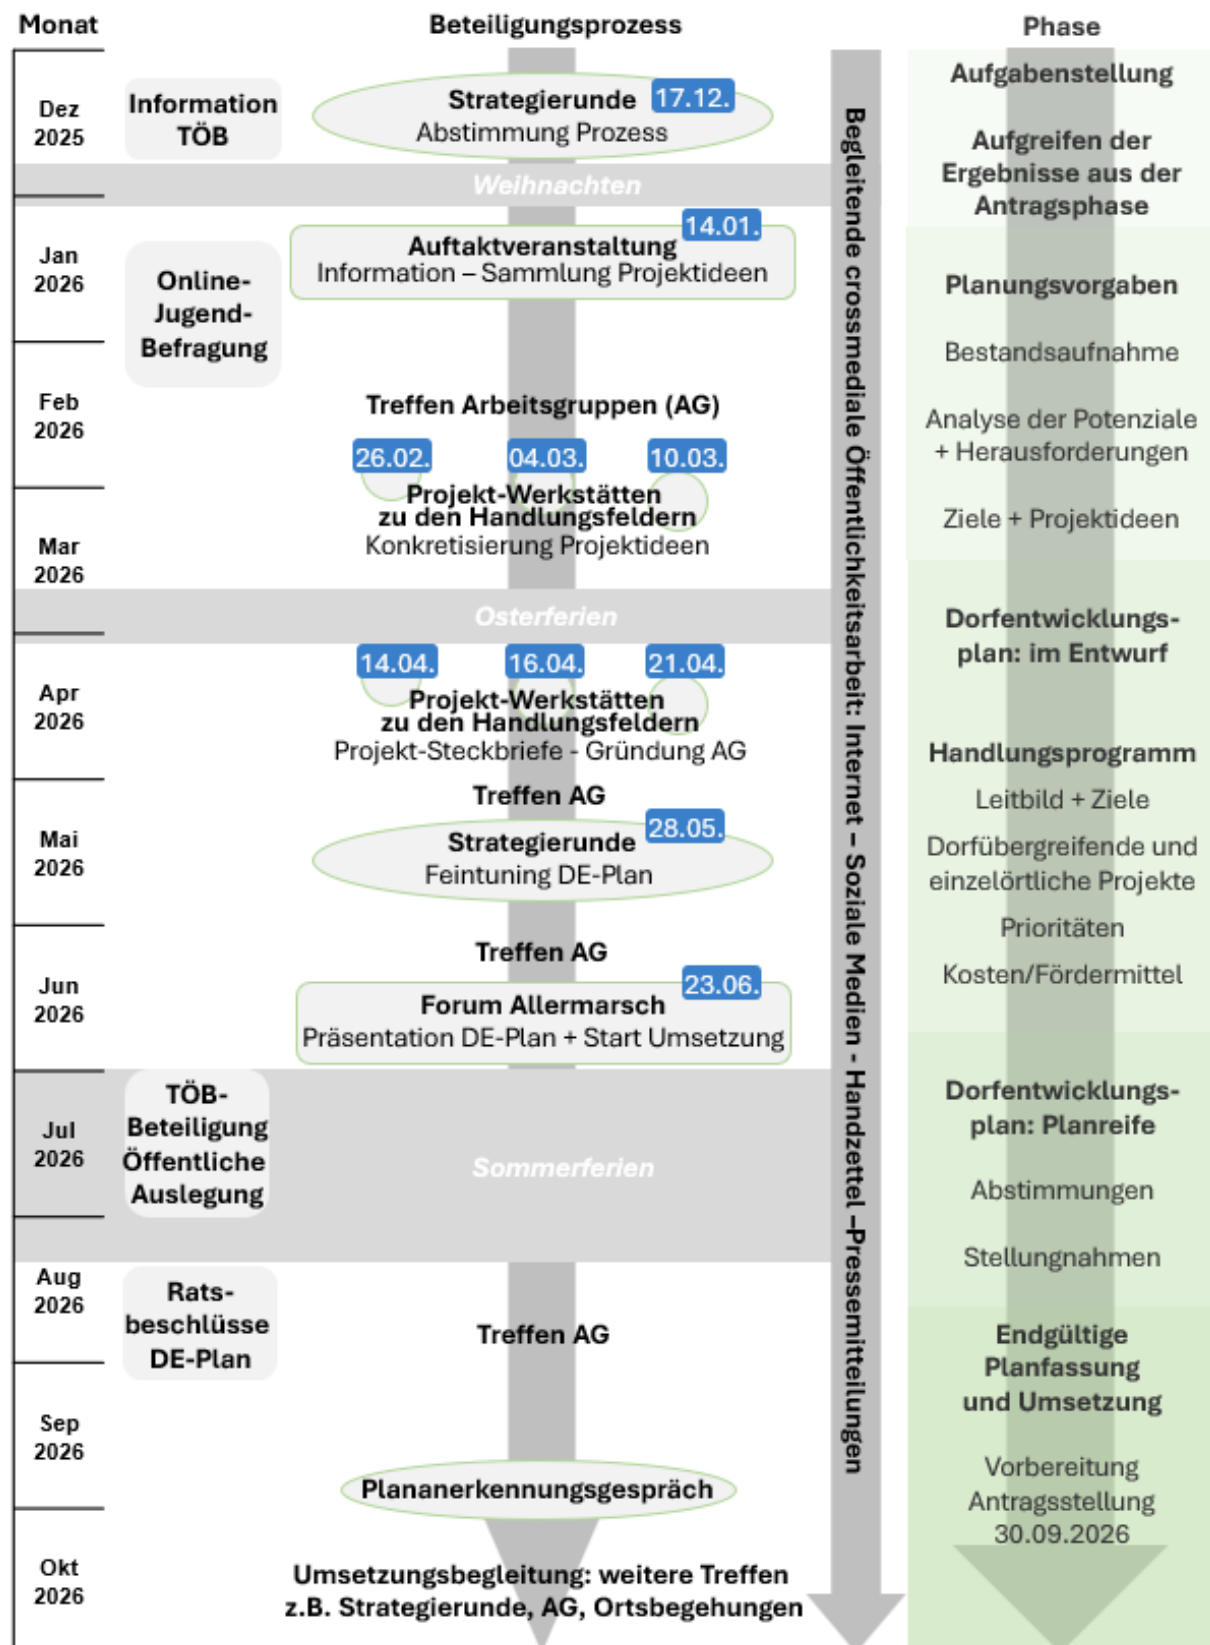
Monat

Beteiligungsprozess

Phase

Dez 2025

Information TÖB

Strategierunde 17.12.
Abstimmung Prozess

Weihnachten

Jan 2026

Online-Jugend-Befragung

14.01.
Auftaktveranstaltung
Information – Sammlung Projektideen

Feb 2026

Treffen Arbeitsgruppen (AG)

26.02. 04.03. 10.03.
Projekt-Werkstätten zu den Handlungsfeldern
Konkretisierung Projektideen

Mar 2026

Osterferien

Apr 2026

14.04. 16.04. 21.04.
Projekt-Werkstätten zu den Handlungsfeldern
Projekt-Steckbriefe - Gründung AG

Treffen AG

Mai 2026

28.05.
Strategierunde
Feintuning DE-Plan

Treffen AG

Jun 2026

23.06.
Forum Allermarsch
Präsentation DE-Plan + Start Umsetzung

Jul 2026

TÖB-Beteiligung Öffentliche Auslegung

Sommerferien

Aug 2026

Rats-beschlüsse DE-Plan

Treffen AG

Sep 2026

Plananerkennungsgespräch

Okt 2026

Umsetzungsbegleitung: weitere Treffen z.B. Strategierunde, AG, Ortsbegehungen

Begleitende crossmediale Öffentlichkeitsarbeit: Internet – Soziale Medien - Handzettel –Pressemitteilungen

Aufgabenstellung

Aufgreifen der Ergebnisse aus der Antragsphase

Planungsvorgaben

Bestandsaufnahme

Analyse der Potenziale + Herausforderungen

Ziele + Projektideen

Dorfentwicklungs-plan: im Entwurf

Handlungsprogramm

Leitbild + Ziele

Dorfübergreifende und einzelörtliche Projekte

Prioritäten

Kosten/Fördermittel

Dorfentwicklungs-plan: Planreife

Abstimmungen

Stellungnahmen

Endgültige Planfassung und Umsetzung

Vorbereitung Antragsstellung 30.09.2026